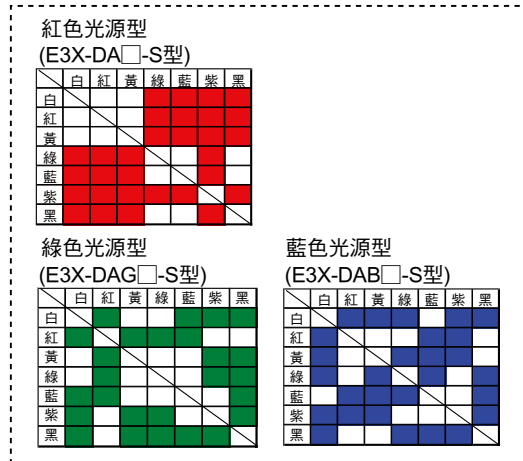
紅色光源型
(E3X-DA□-S型)

| | 白 | 紅 | 黃 | 綠 | 藍 | 紫 | 黑 |
|---|---|---|---|---|---|---|---|
| 白 | | | | | | | |
| 紅 | | | | | | | |
| 黃 | | | | | | | |
| 綠 | | | | | | | |
| 藍 | | | | | | | |
| 紫 | | | | | | | |
| 黑 | | | | | | | |

綠色光源型
(E3X-DAG□-S型)

| | 白 | 紅 | 黃 | 綠 | 藍 | 紫 | 黑 |
|---|---|---|---|---|---|---|---|
| 白 | | | | | | | |
| 紅 | | | | | | | |
| 黃 | | | | | | | |
| 綠 | | | | | | | |
| 藍 | | | | | | | |
| 紫 | | | | | | | |
| 黑 | | | | | | | |

藍色光源型
(E3X-DAB□-S型)

| | 白 | 紅 | 黃 | 綠 | 藍 | 紫 | 黑 |
|---|---|---|---|---|---|---|---|
| 白 | | | | | | | |
| 紅 | | | | | | | |
| 黃 | | | | | | | |
| 綠 | | | | | | | |
| 藍 | | | | | | | |
| 紫 | | | | | | | |
| 黑 | | | | | | | |